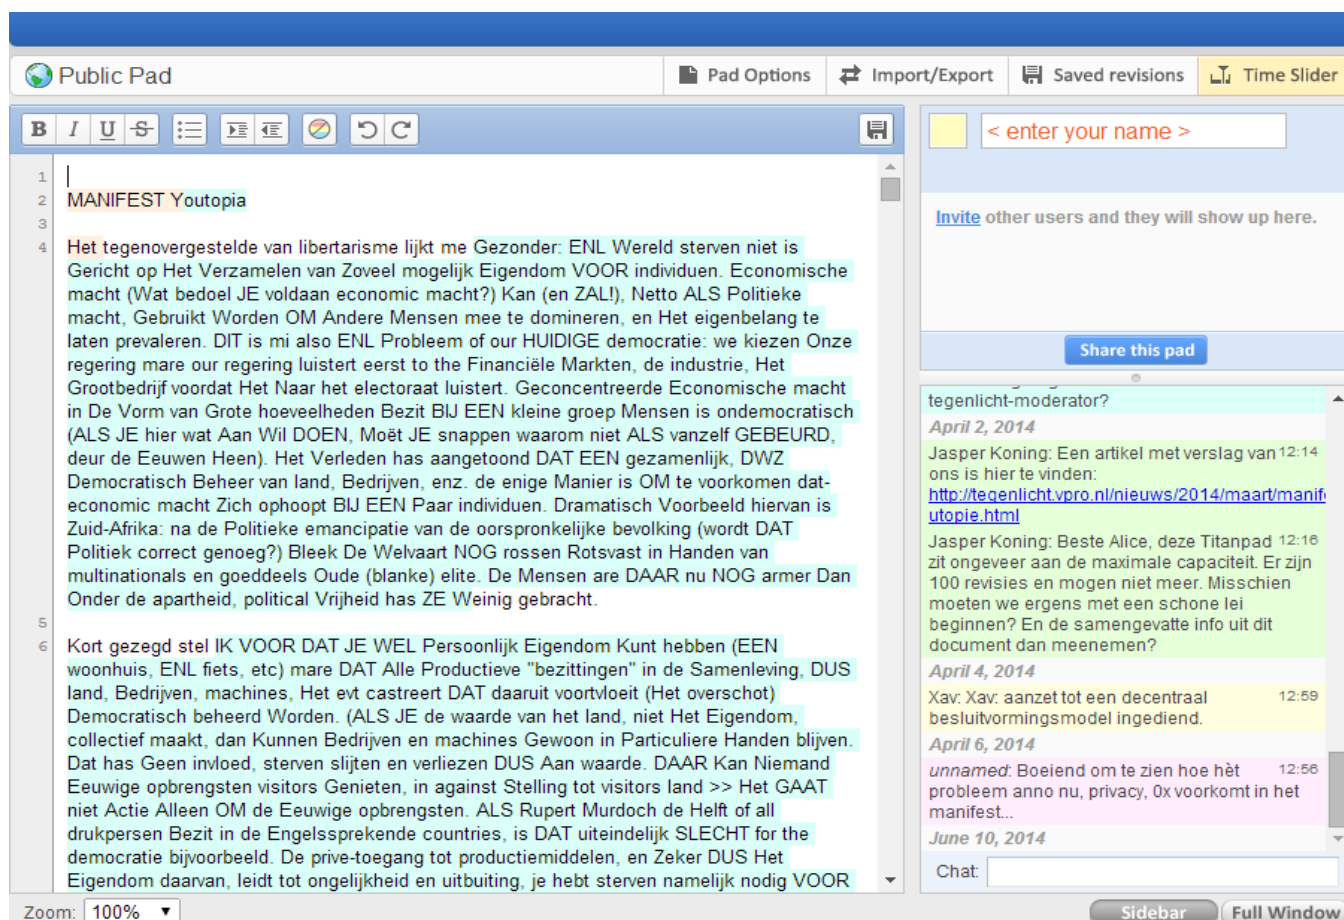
Public Pad

Pad Options | Import/Export | Saved revisions | Time Slider

B I U S

1
2 MANIFEST Youtopia
3
4 Het tegenovergestelde van libertarisme lijkt me Gezonder: ENL Wereld sterven niet is Gericht op Het Verzamelen van Zoveel mogelijk Eigendom VOOR individuen. Economische macht (Wat bedoel JE voldaan economic macht?) Kan (en ZAL!), Netto ALS Politieke macht, Gebruikt Worden OM Andere Mensen mee te domineren, en Het eigenbelang te laten prevaleren. DIT is mi also ENL Probleem of our HUIDIGE democratie: we kiezen Onze regering mare our regering luistert eerst to the Financiële Markten, de industrie, Het Grootbedrijf voordat Het Naar het electoraat luistert. Geconcentreerde Economische macht in De Vorm van Grote hoeveelheden Bezit BIJ EEN kleine groep Mensen is ondemocratisch (ALS JE hier wat Aan Wil DOEN, Moët JE snappen waarom niet ALS vanzelf GEBEURD, deur de Eeuwen Heen). Het Verleden has aangetoond DAT EEN gezamenlijk, DWZ Democratisch Beheer van land, Bedrijven, enz. de enige Manier is OM te voorkomen dat-economic macht Zich ophoopt BIJ EEN Paar individuen. Dramatisch Voorbeeld hiervan is Zuid-Afrika: na de Politieke emancipatie van de oorspronkelijke bevolking (wordt DAT Politiek correct genoeg?) Bleek De Welvaart NOG rossen Rotsvast in Handen van multinationals en goeddeels Oude (blanke) elite. De Mensen are DAAR nu NOG armer Dan Onder de apartheid, political Vrijheid has ZE Weinig gebracht.
5
6 Kort gezegd stel IK VOOR DAT JE WEL Persoonlijk Eigendom Kunt hebben (EEN woonhuis, ENL fiets, etc) mare DAT Alle Productieve "bezittingen" in de Samenleving, DUS land, Bedrijven, machines, Het evt castreert DAT daaruit voortvloeit (Het overschot) Democratisch beheerd Worden. (ALS JE de waarde van het land, niet Het Eigendom, collectief maakt, dan Kunnen Bedrijven en machines Gewoon in Particuliere Handen blijven. Dat has Geen invloed, sterven slijten en verliezen DUS Aan waarde. DAAR Kan Niemand Eeuwige opbrengsten visitors Genieten, in against Stelling tot visitors land >> Het GAAT niet Actie Alleen OM de Eeuwige opbrengsten. ALS Rupert Murdoch de Helft of all drukpersen Bezit in de Engelssprekende countries, is DAT uiteindelijk SLECHT for the democratie bijvoorbeeld. De prive-toegang tot productiemiddelen, en Zeker DUS Het Eigendom daarvan, leidt tot ongelijkheid en uitbuiting, je hebt sterven namelijk nodig VOOR

< enter your name >

Invite other users and they will show up here.

Share this pad

tegenlicht-moderator?

April 2, 2014

Jasper Koning: Een artikel met verslag van ons is hier te vinden: http://tegenlicht.vpro.nl/nieuws/2014/maart/manife utopie.html 12:14

Jasper Koning: Beste Alice, deze Titanpad zit ongeveer aan de maximale capaciteit. Er zijn 100 revisies en mogen niet meer. Misschien moeten we ergens met een schone lei beginnen? En de samengevatte info uit dit document dan meenemen? 12:16

April 4, 2014

Xav: Xav: aanzet tot een decentraal besluitvormingsmodel ingediend. 12:59

April 6, 2014

unnamed: Boeiend om te zien hoe hèt probleem anno nu, privacy, 0x voorkomt in het manifest... 12:56

June 10, 2014

Chat:

Zoom: 100%

Sidebar | Full Window